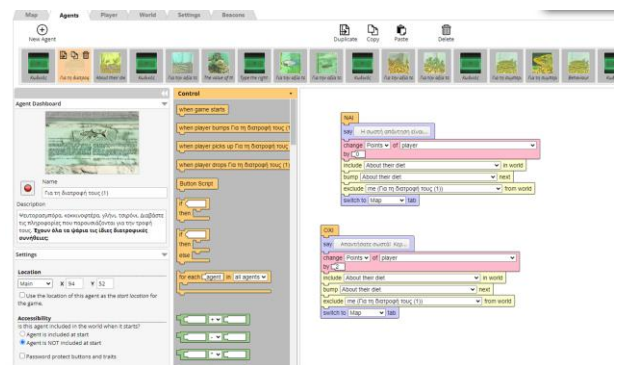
Map Agents Player World Settings Reasons

New Agent

Duplicate Copy Paste Delete

Κυλινός Για τη διατροφή About their die Κυλινός Για την αλλα το The weave of th Spot the right Για την αλλα το Για την αλλα το Για την αλλα το Για την αλλα το Κυλινός Για τη συμπερ Για την συμπερ Behaviour

Agent Dashboard

Name
Για τη διατροφή τους (1)

Description
Ψαυταρασμήματα, κοκκινογράτα, γλήνι, ταιρόνι, βαθάστε τις πληροφορίες που παρουσιάζονται για την τροφή τους. Έχουν όλα τα ψάρια τις ίδιες διατροφικές συνήθειες;

Settings

Location
Main X 94 Y 52
Use the location of this agent as the start location for the game.

Accessibility
Is this agent included in the world when it starts?
Agent is included at start
Agent is NOT included at start

Password protect buttons and traits

Control

when game starts
when player bumps Για τη διατροφή τους (1)
when player picks up Για τη διατροφή τους
when player drops Για τη διατροφή τους (1)
Button Script
if then
if then else
for each agent in all agents

NAI
say Η σωστή απάντηση είναι...
change Points of player
by 10
include About their diet in world
bump About their diet next
exclude me (Για τη διατροφή τους (1)) from world
switch to Map tab

OXI
say Απαντήσατε σωστά! Ναι...
change Points of player
by 2
include About their diet in world
bump About their diet next
exclude me (Για τη διατροφή τους (1)) from world
switch to Map tab